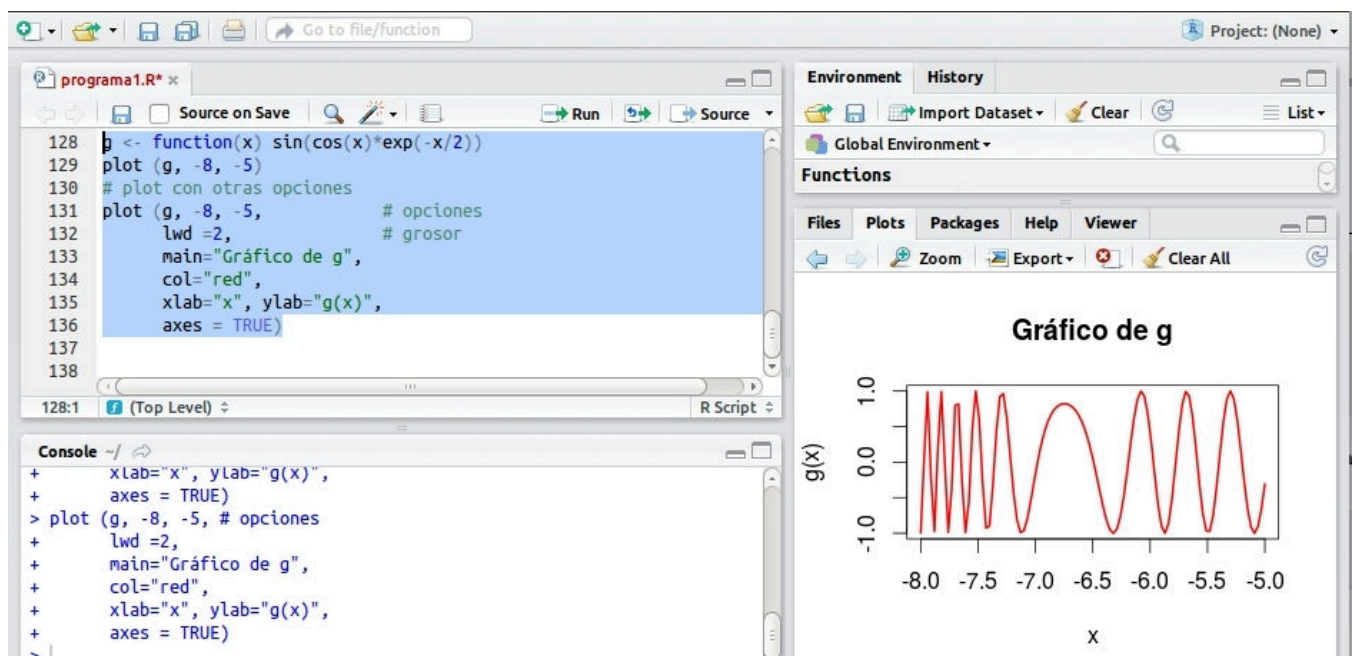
Go to file/function
Project: (None)

programa1.R*
Source on Save
Run
Source

128 g <- function(x) sin(cos(x)*exp(-x/2))
129 plot (g, -8, -5)
130 # plot con otras opciones
131 plot (g, -8, -5, # opciones
132 lwd =2, # grosor
133 main="Gráfico de g",
134 col="red",
135 xlab="x", ylab="g(x)",
136 axes = TRUE)
137
138

128:1 (Top Level) R Script

Console ~/
+ xlab="x", ylab="g(x)",
+ axes = TRUE)
> plot (g, -8, -5, # opciones
+ lwd =2,
+ main="Gráfico de g",
+ col="red",
+ xlab="x", ylab="g(x)",
+ axes = TRUE)
>

Environment History
Import Dataset
Clear
List
Global Environment
Functions

Files Plots Packages Help Viewer
Zoom
Export
Clear All

Gráfico de g
1.0
0.0
-1.0
g(x)
-8.0 -7.5 -7.0 -6.5 -6.0 -5.5 -5.0
x